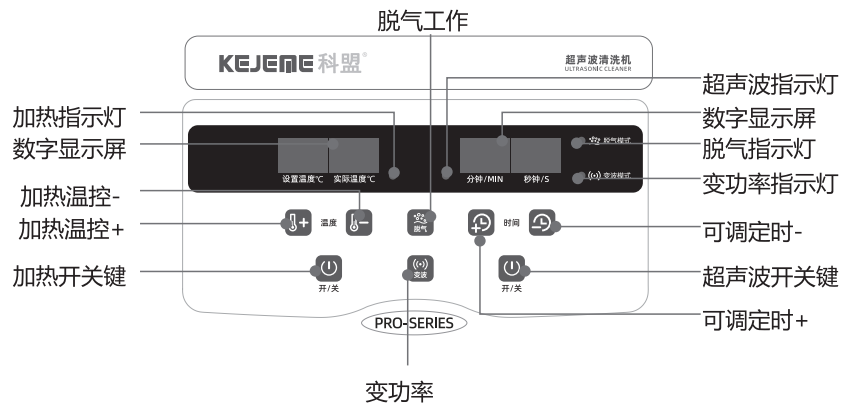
脱气工作

KEJEME 科盟®

超声波清洗机
ULTRASONIC CLEANER

超声波指示灯

加热指示灯

数字显示屏

数字显示屏

脱气指示灯

脱气模式

设置温度℃

实际温度℃

分钟/MIN

秒钟/S

变波模式

变功率指示灯

加热温控-

加热温控+

温度

脱气

时间

可调定时-

加热开关键

开/关

变波

开/关

超声波开关键

PRO-SERIES

可调定时+

变功率